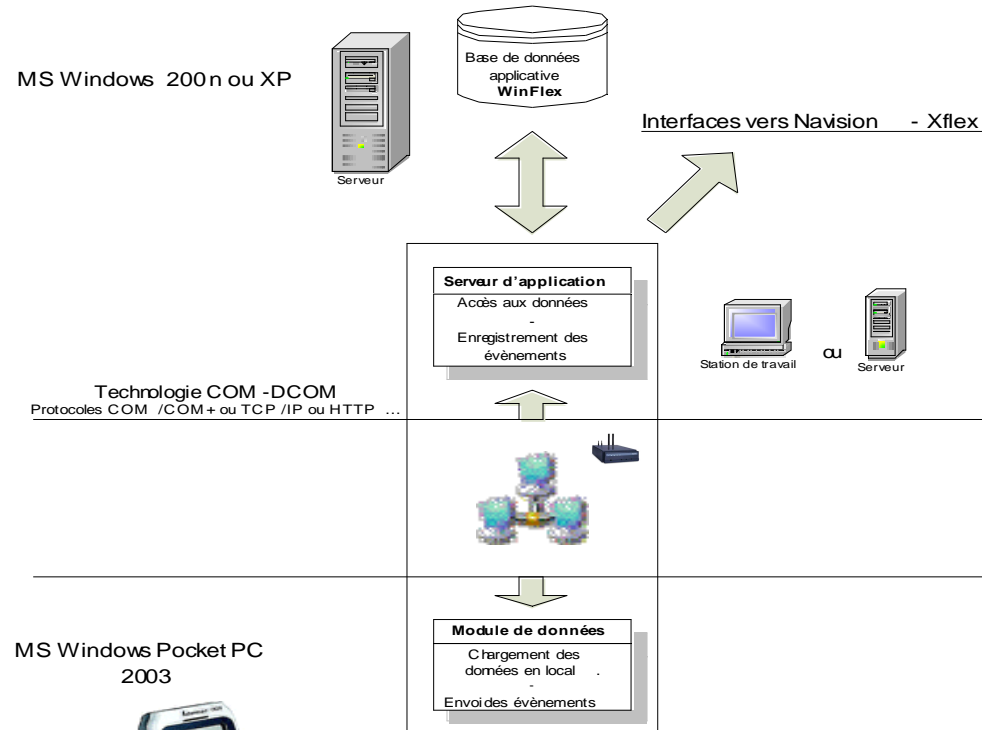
MS Windows 200n ou XP

Serveur

Base de données applicative WinFlex

Interfaces vers Navision - Xflex

Serveur d'application

Accès aux données
-
Enregistrement des évènements

Station de travail

ou

Serveur

Technologie COM -DCOM
Protocoles COM /COM+ ou TCP /IP ou HTTP ...

MS Windows Pocket PC 2003

Module de données

Chargement des domées en local .
-
Envoi des évènements